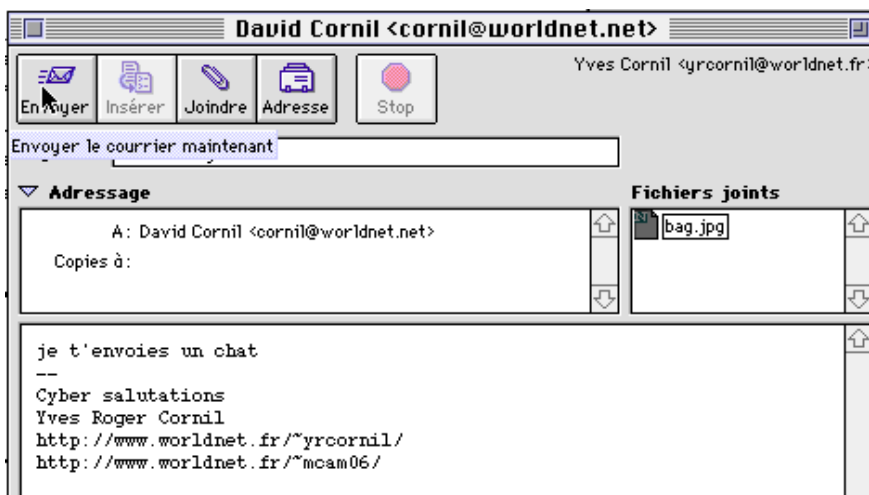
David Cornil <cornil@worldnet.net>

Envoyer
Insérer
Joindre
Adresse
Stop

Yves Cornil <yrcornil@worldnet.fr

Envoyer le courrier maintenant

Adressage

Fichiers joints

A: David Cornil <cornil@worldnet.net>
Copies à:

bag.jpg

je t'envoies un chat
--
Cyber salutations
Yves Roger Cornil
http://www.worldnet.fr/~yrcornil/
http://www.worldnet.fr/~mcam06/